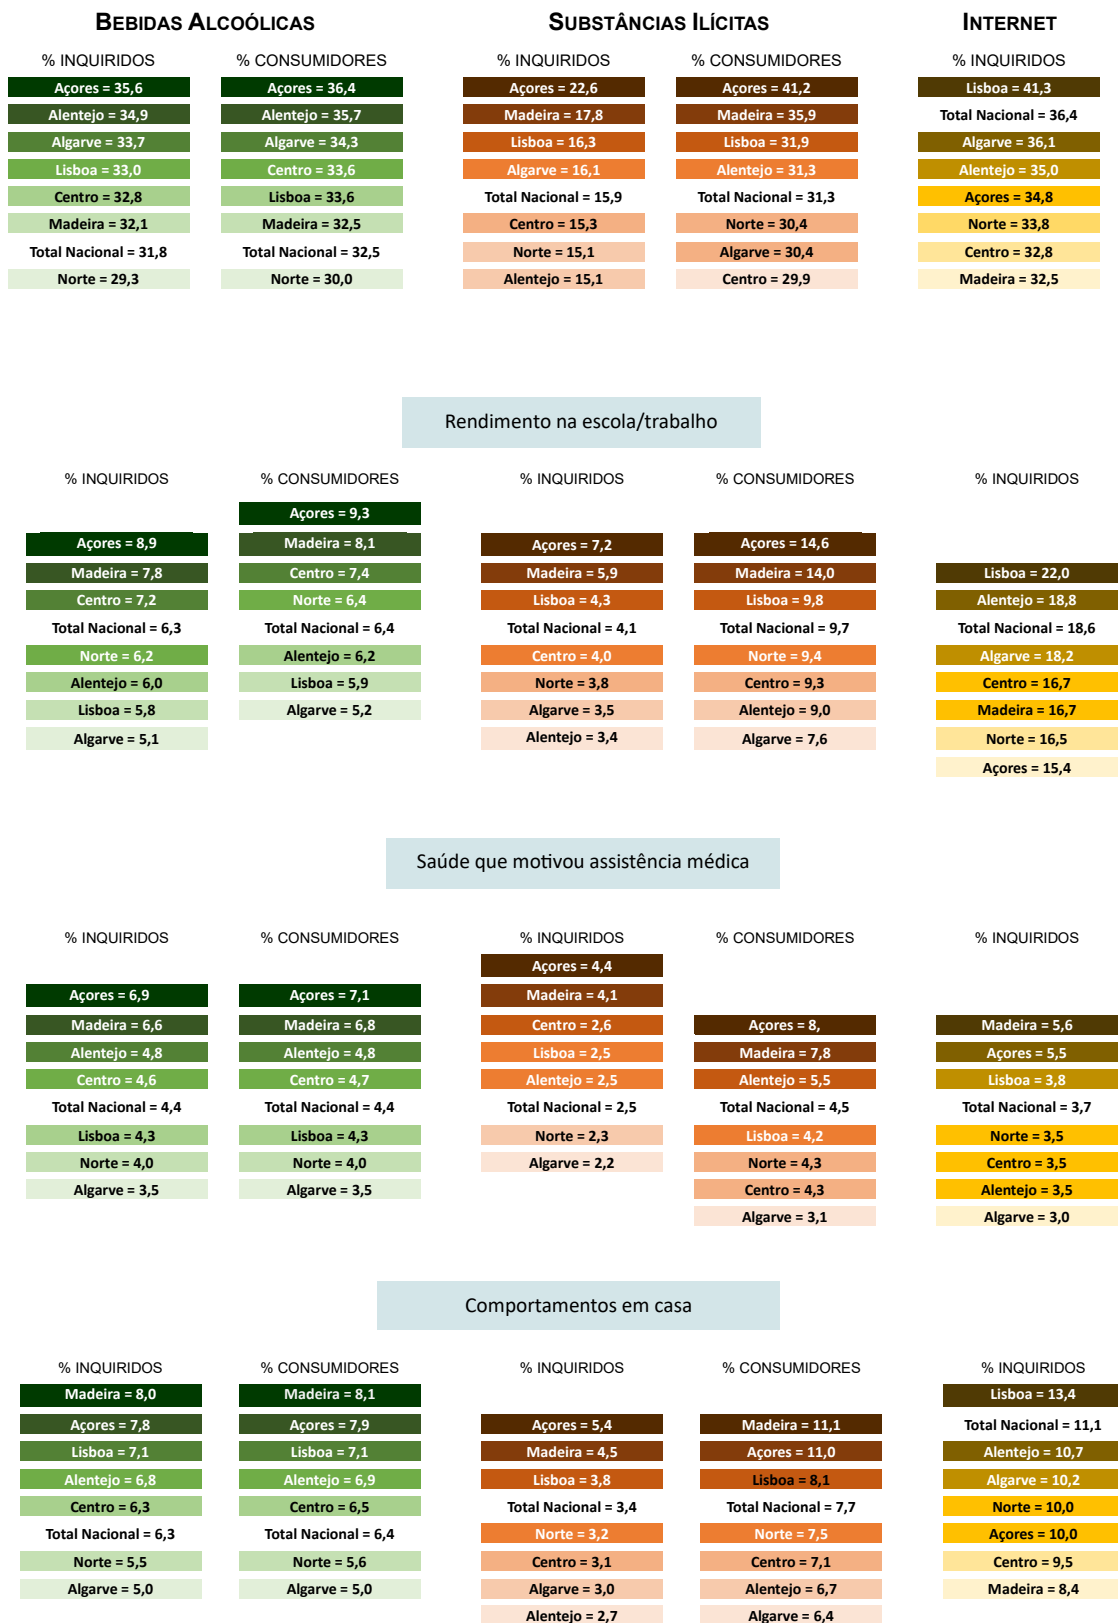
BEBIDAS ALCOÓLICAS

SUBSTÂNCIAS ILÍCITAS

INTERNET

% INQUIRIDOS
Açores = 35,6
Alentejo = 34,9
Algarve = 33,7
Lisboa = 33,0
Centro = 32,8
Madeira = 32,1
Total Nacional = 31,8
Norte = 29,3

% CONSUMIDORES
Açores = 36,4
Alentejo = 35,7
Algarve = 34,3
Centro = 33,6
Lisboa = 33,6
Madeira = 32,5
Total Nacional = 32,5
Norte = 30,0

% INQUIRIDOS
Açores = 22,6
Madeira = 17,8
Lisboa = 16,3
Algarve = 16,1
Total Nacional = 15,9
Centro = 15,3
Norte = 15,1
Alentejo = 15,1

% CONSUMIDORES
Açores = 41,2
Madeira = 35,9
Lisboa = 31,9
Alentejo = 31,3
Total Nacional = 31,3
Norte = 30,4
Algarve = 30,4
Centro = 29,9

% INQUIRIDOS
Lisboa = 41,3
Total Nacional = 36,4
Algarve = 36,1
Alentejo = 35,0
Açores = 34,8
Norte = 33,8
Centro = 32,8
Madeira = 32,5

Rendimento na escola/trabalho

% INQUIRIDOS
Açores = 8,9
Madeira = 7,8
Centro = 7,2
Total Nacional = 6,3
Norte = 6,2
Alentejo = 6,0
Lisboa = 5,8
Algarve = 5,1

% CONSUMIDORES
Açores = 9,3
Madeira = 8,1
Centro = 7,4
Norte = 6,4
Total Nacional = 6,4
Alentejo = 6,2
Lisboa = 5,9
Algarve = 5,2

% INQUIRIDOS
Açores = 7,2
Madeira = 5,9
Lisboa = 4,3
Total Nacional = 4,1
Centro = 4,0
Norte = 3,8
Algarve = 3,5
Alentejo = 3,4

% CONSUMIDORES
Açores = 14,6
Madeira = 14,0
Lisboa = 9,8
Total Nacional = 9,7
Norte = 9,4
Centro = 9,3
Alentejo = 9,0
Algarve = 7,6

% INQUIRIDOS
Lisboa = 22,0
Alentejo = 18,8
Total Nacional = 18,6
Algarve = 18,2
Centro = 16,7
Madeira = 16,7
Norte = 16,5
Açores = 15,4

Saúde que motivou assistência médica

% INQUIRIDOS
Açores = 6,9
Madeira = 6,6
Alentejo = 4,8
Centro = 4,6
Total Nacional = 4,4
Lisboa = 4,3
Norte = 4,0
Algarve = 3,5

% CONSUMIDORES
Açores = 7,1
Madeira = 6,8
Alentejo = 4,8
Centro = 4,7
Total Nacional = 4,4
Lisboa = 4,3
Norte = 4,0
Algarve = 3,5

% INQUIRIDOS
Açores = 4,4
Madeira = 4,1
Centro = 2,6
Lisboa = 2,5
Alentejo = 2,5
Total Nacional = 2,5
Norte = 2,3
Algarve = 2,2

% CONSUMIDORES
Açores = 8,
Madeira = 7,8
Alentejo = 5,5
Total Nacional = 4,5
Lisboa = 4,2
Norte = 4,3
Centro = 4,3
Algarve = 3,1

% INQUIRIDOS
Madeira = 5,6
Açores = 5,5
Lisboa = 3,8
Total Nacional = 3,7
Norte = 3,5
Centro = 3,5
Alentejo = 3,5
Algarve = 3,0

Comportamentos em casa

% INQUIRIDOS
Madeira = 8,0
Açores = 7,8
Lisboa = 7,1
Alentejo = 6,8
Centro = 6,3
Total Nacional = 6,3
Norte = 5,5
Algarve = 5,0

% CONSUMIDORES
Madeira = 8,1
Açores = 7,9
Lisboa = 7,1
Alentejo = 6,9
Centro = 6,5
Total Nacional = 6,4
Norte = 5,6
Algarve = 5,0

% INQUIRIDOS
Açores = 5,4
Madeira = 4,5
Lisboa = 3,8
Total Nacional = 3,4
Norte = 3,2
Centro = 3,1
Algarve = 3,0
Alentejo = 2,7

% CONSUMIDORES
Madeira = 11,1
Açores = 11,0
Lisboa = 8,1
Total Nacional = 7,7
Norte = 7,5
Centro = 7,1
Alentejo = 6,7
Algarve = 6,4

% INQUIRIDOS
Lisboa = 13,4
Total Nacional = 11,1
Alentejo = 10,7
Algarve = 10,2
Norte = 10,0
Açores = 10,0
Centro = 9,5
Madeira = 8,4